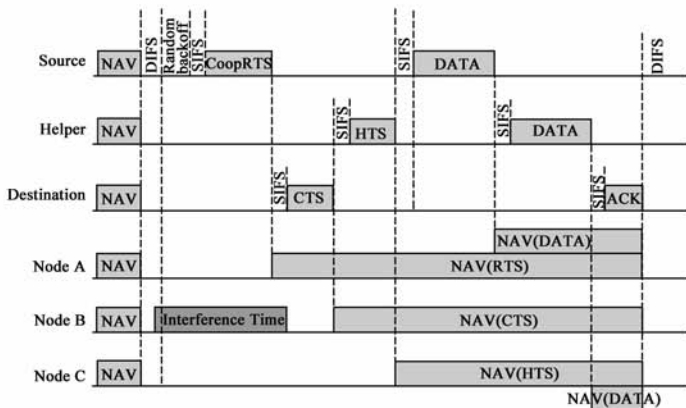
Source
NAV
DIFS
Random backoff
SIFS
CoopRTS
SIFS
DATA
DIFS

Helper
NAV
SIFS
HTS
SIFS
DATA

Destination
NAV
SIFS
CTS
SIFS
ACK

Node A
NAV
NAV(DATA)
NAV(RTS)

Node B
NAV
Interference Time
NAV(CTS)

Node C
NAV
NAV(HTS)
NAV(DATA)